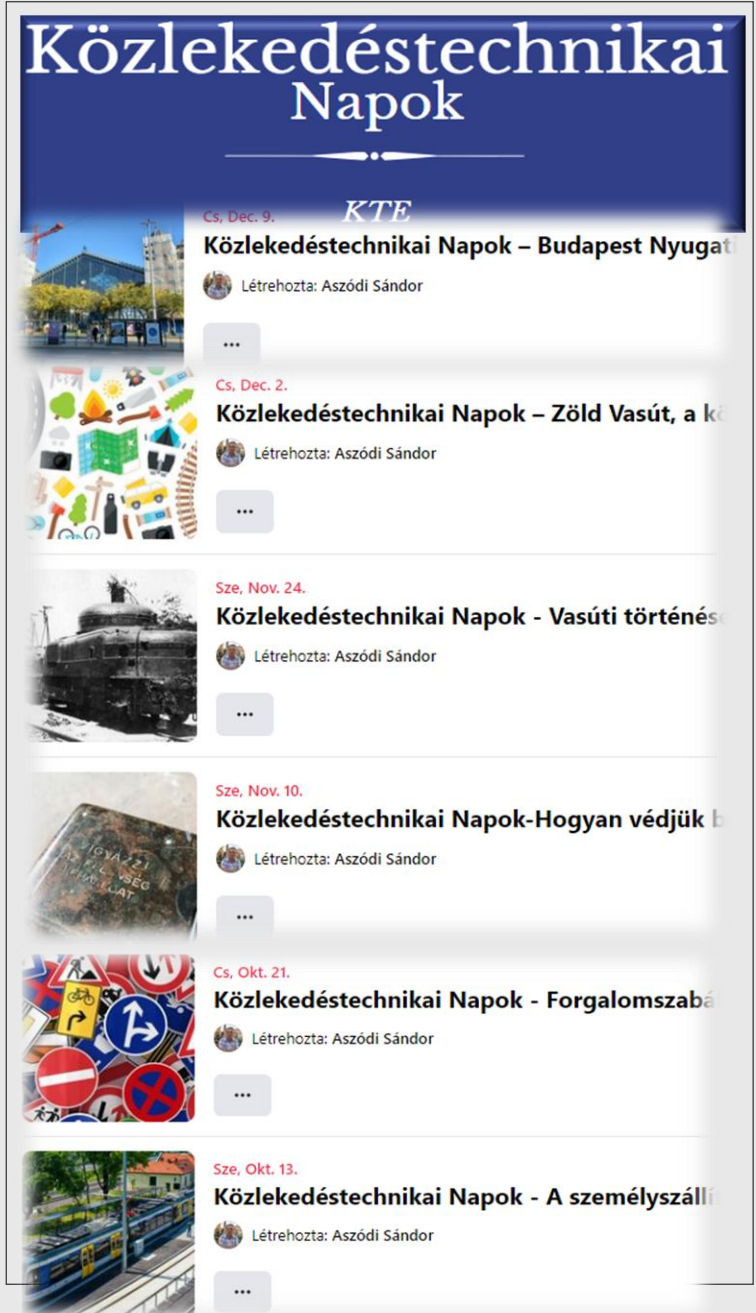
Közlekedéstechnikai Napok

KTE

Cs, Dec. 9.
Közlekedéstechnikai Napok – Budapest Nyugati
Létrehozta: Aszódi Sándor
...

Cs, Dec. 2.
Közlekedéstechnikai Napok – Zöld Vasút, a k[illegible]
Létrehozta: Aszódi Sándor
...

Sze, Nov. 24.
Közlekedéstechnikai Napok - Vasúti történés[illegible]
Létrehozta: Aszódi Sándor
...

Sze, Nov. 10.
Közlekedéstechnikai Napok-Hogyan védjük b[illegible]
Létrehozta: Aszódi Sándor
...

Cs, Okt. 21.
Közlekedéstechnikai Napok - Forgalomszab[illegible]
Létrehozta: Aszódi Sándor
...

Sze, Okt. 13.
Közlekedéstechnikai Napok - A személyszáll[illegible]
Létrehozta: Aszódi Sándor
...